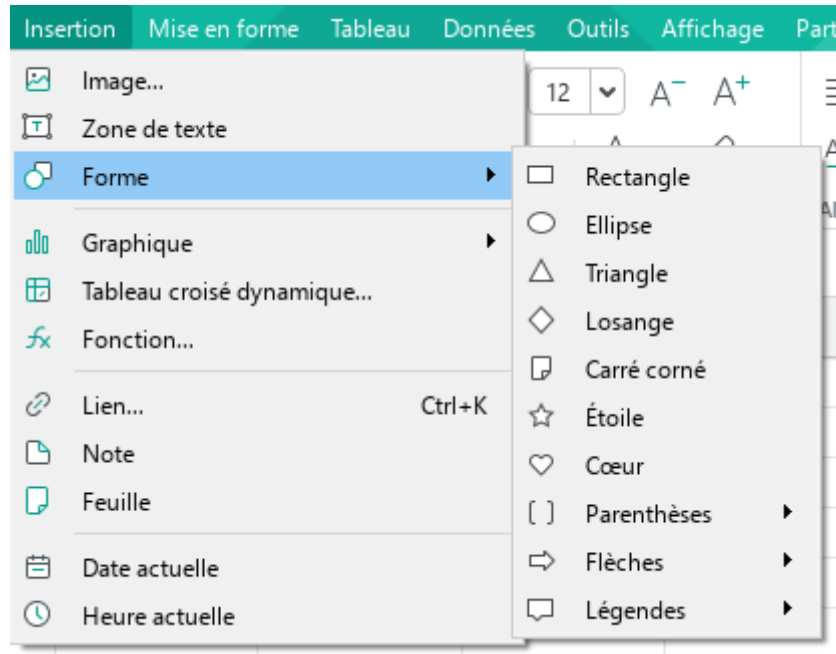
Insertion Mise en forme Tableau Données Outils Affichage Part

12 A⁻ A⁺

Image...
Zone de texte
Forme
Graphique
Tableau croisé dynamique...
Fonction...
Lien... Ctrl+K
Note
Feuille
Date actuelle
Heure actuelle

Rectangle
Ellipse
Triangle
Losange
Carré corné
Étoile
Cœur
Parenthèses
Flèches
Légendes